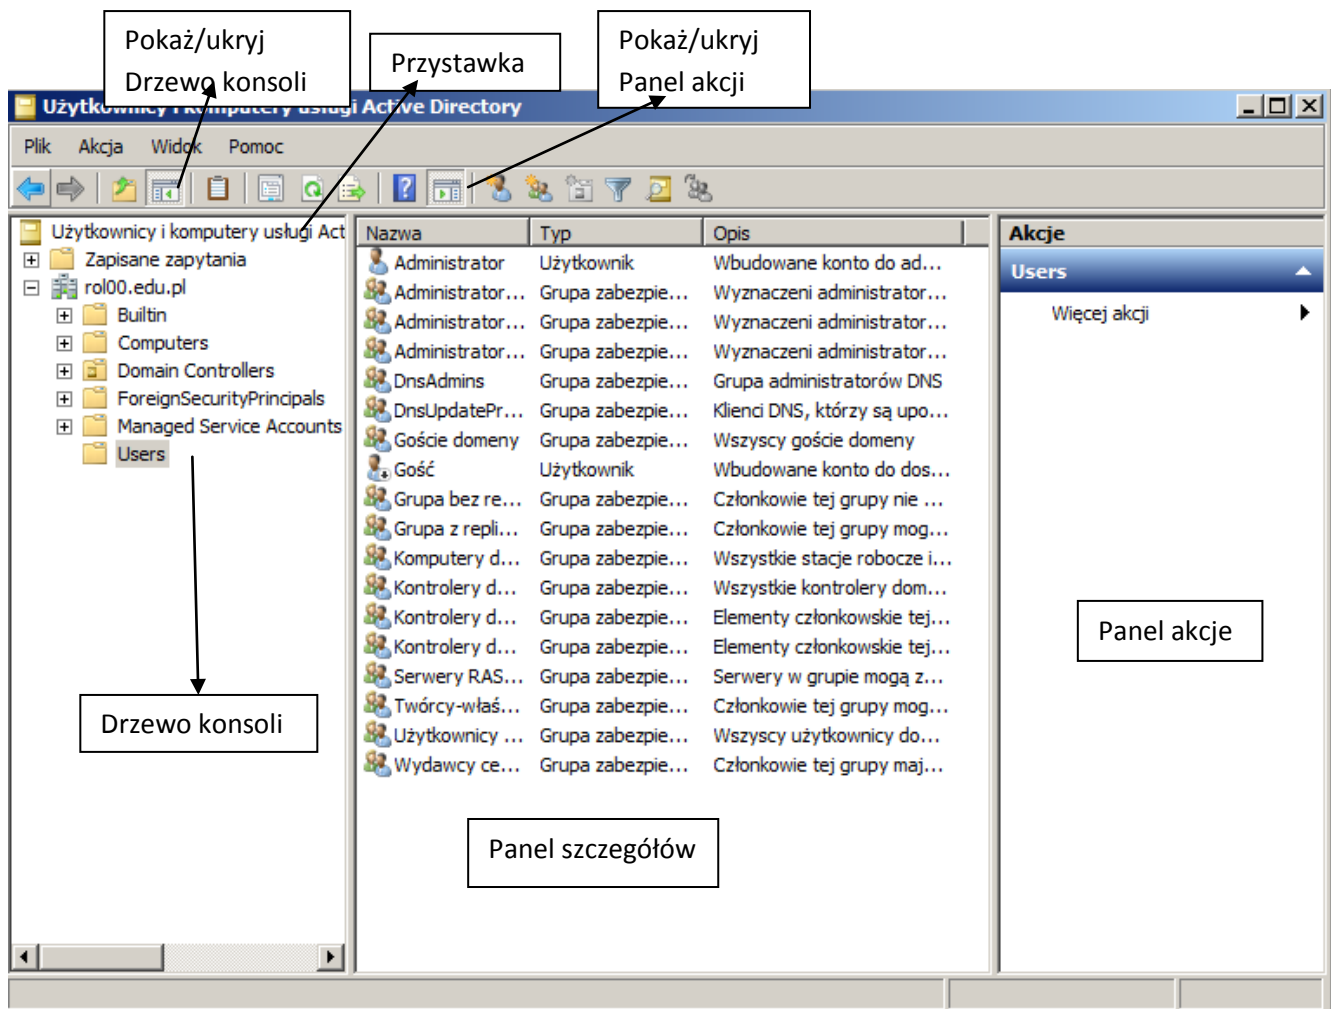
Pokaż/ukryj Drzewo konsoli

Przystawka

Pokaż/ukryj Panel akcji

Użytk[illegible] i komputery usługi Active Directory

Plik Akcja Widok Pomoc

Użytkownicy i komputery usługi Act
Zapisane zapytania
rol00.edu.pl
Builtin
Computers
Domain Controllers
ForeignSecurityPrincipals
Managed Service Accounts
Users

| Nazwa | Typ | Opis |
|---|---|---|
| Administrator | Użytkownik | Wbudowane konto do ad… |
| Administrator… | Grupa zabezpie… | Wyznaczeni administrator… |
| Administrator… | Grupa zabezpie… | Wyznaczeni administrator… |
| Administrator… | Grupa zabezpie… | Wyznaczeni administrator… |
| DnsAdmins | Grupa zabezpie… | Grupa administratorów DNS |
| DnsUpdatePr… | Grupa zabezpie… | Klienci DNS, którzy są upo… |
| Goście domeny | Grupa zabezpie… | Wszyscy goście domeny |
| Gość | Użytkownik | Wbudowane konto do dos… |
| Grupa bez re… | Grupa zabezpie… | Członkowie tej grupy nie … |
| Grupa z repli… | Grupa zabezpie… | Członkowie tej grupy mog… |
| Komputery d… | Grupa zabezpie… | Wszystkie stacje robocze i… |
| Kontrolery d… | Grupa zabezpie… | Wszystkie kontrolery dom… |
| Kontrolery d… | Grupa zabezpie… | Elementy członkowskie tej… |
| Kontrolery d… | Grupa zabezpie… | Elementy członkowskie tej… |
| Serwery RAS… | Grupa zabezpie… | Serwery w grupie mogą z… |
| Twórcy-właś… | Grupa zabezpie… | Członkowie tej grupy mog… |
| Użytkownicy … | Grupa zabezpie… | Wszyscy użytkownicy do… |
| Wydawcy ce… | Grupa zabezpie… | Członkowie tej grupy maj… |

Akcje
Users
Więcej akcji

Panel akcje

Drzewo konsoli

Panel szczegółów